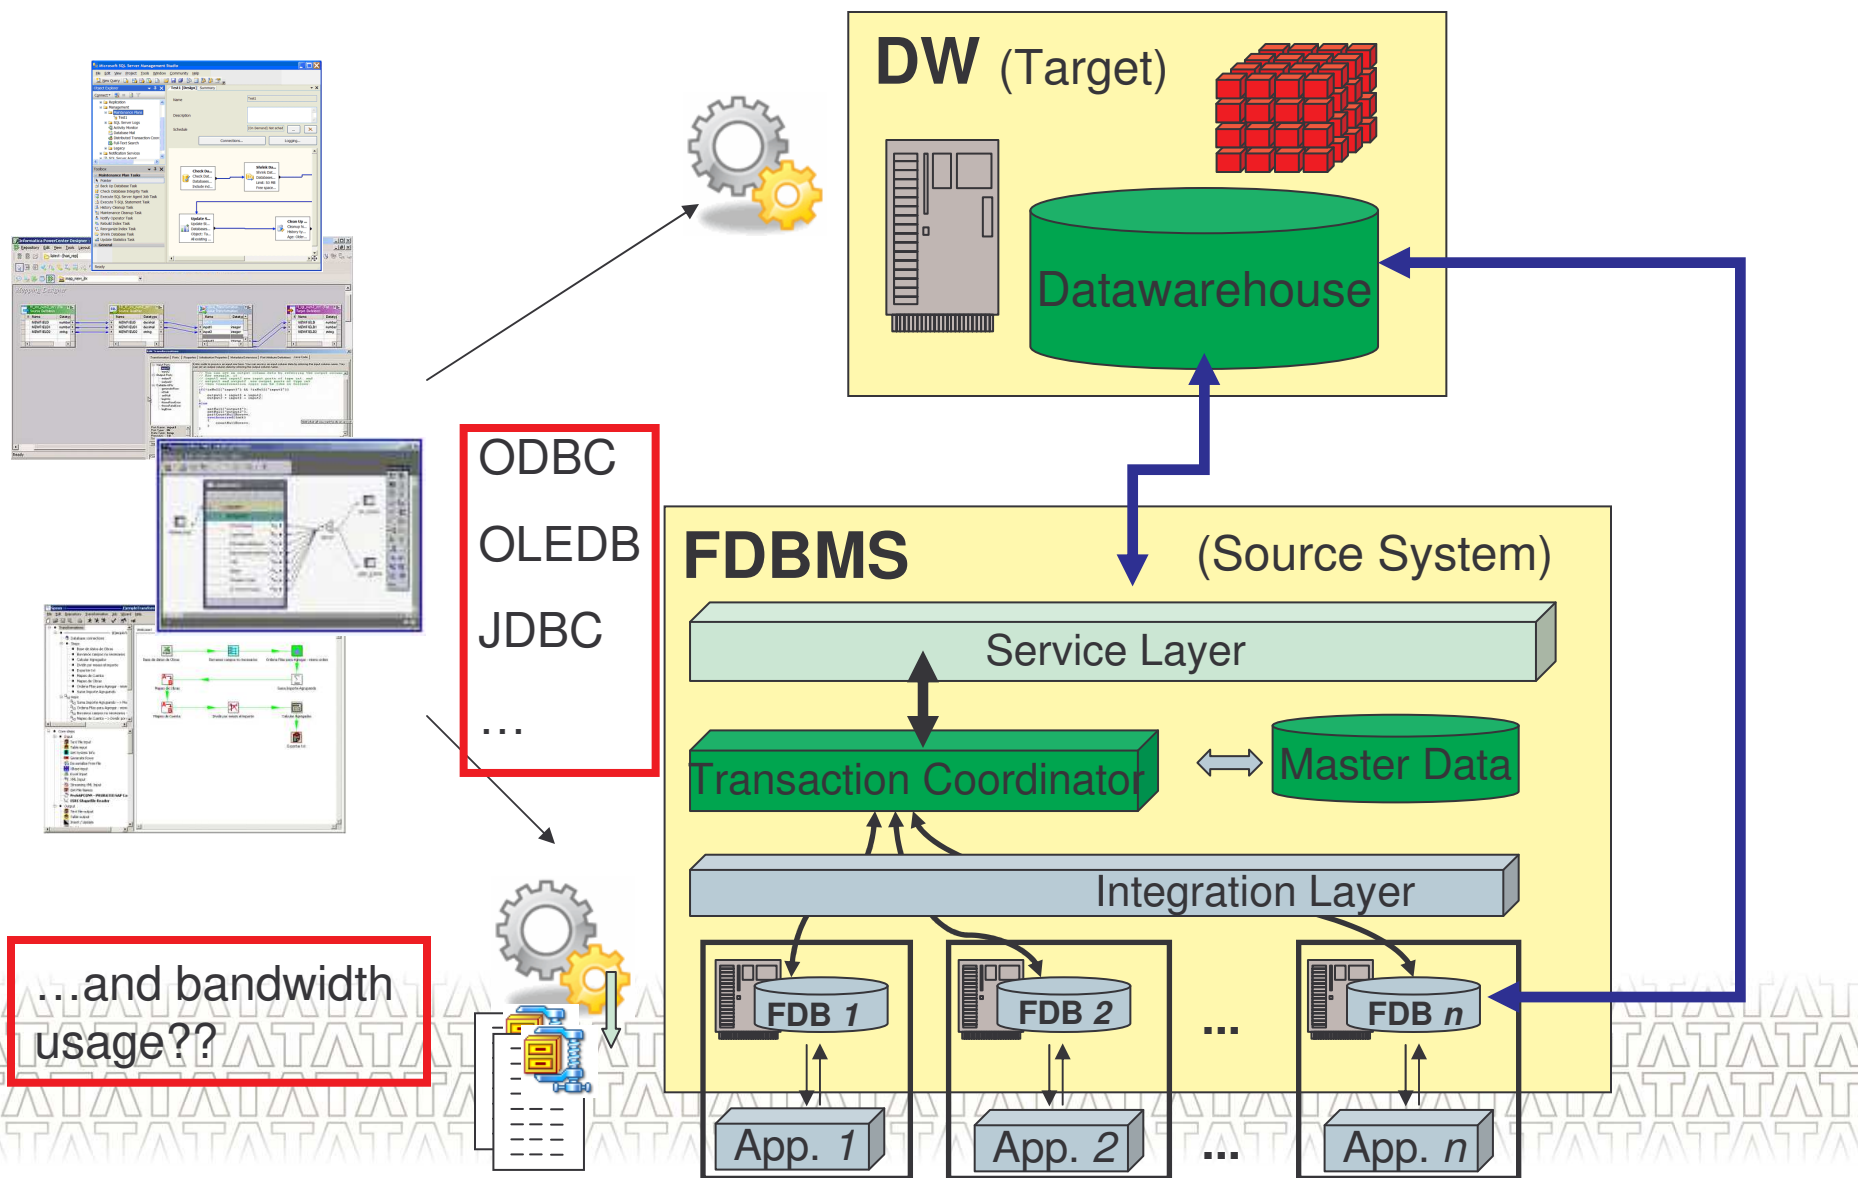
DW (Target)

Datawarehouse

ODBC

OLEDB

JDBC

…

FDBMS (Source System)

Service Layer

Transaction Coordinator

Master Data

Integration Layer

FDB 1

FDB 2

…

FDB *n*

App. 1

App. 2

…

App. *n*

…and bandwidth usage??